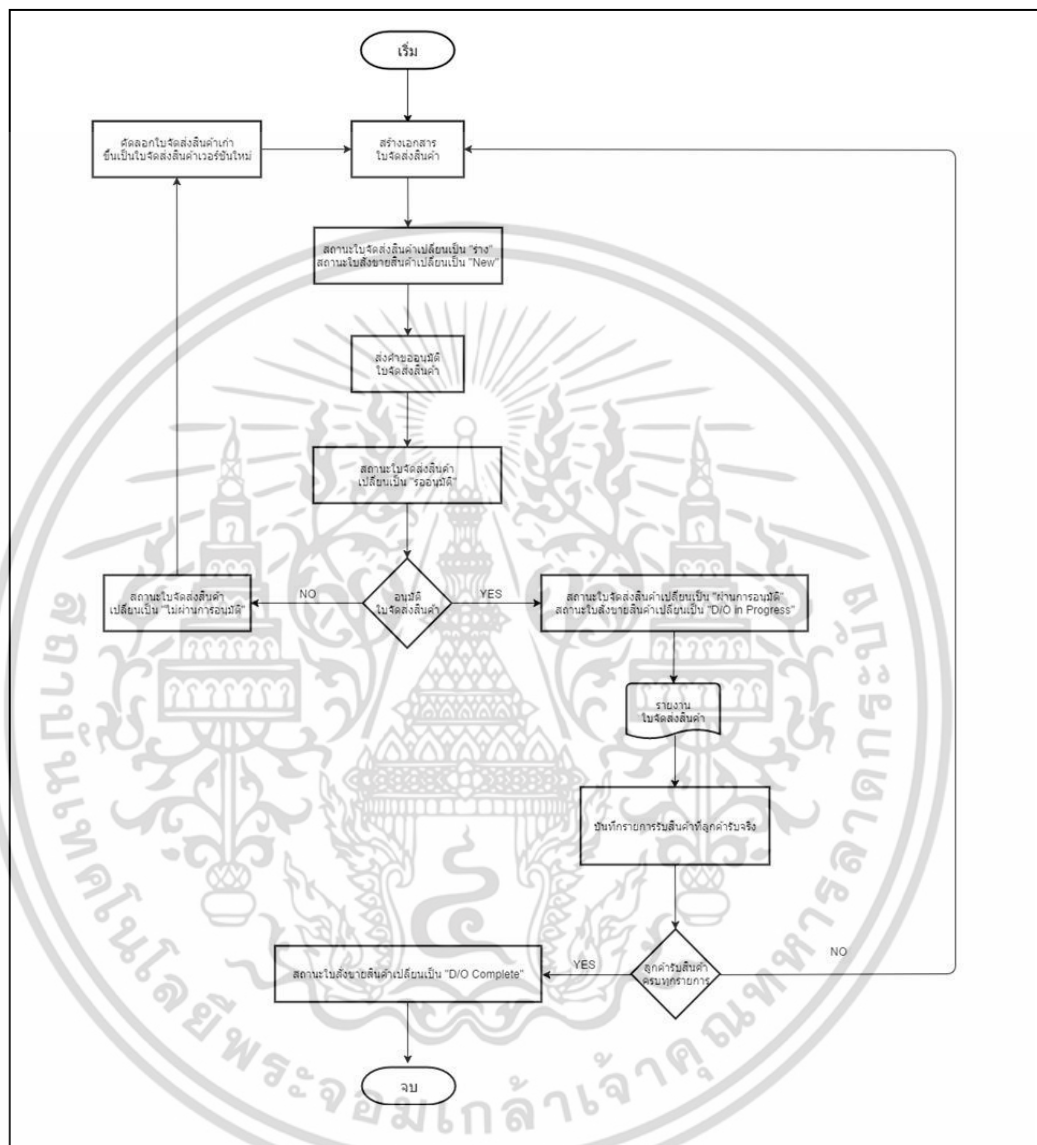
เริ่ม

คัดลอกใบจัดส่งสินค้าเก่า ขึ้นเป็นใบจัดส่งสินค้าเวอร์ชันใหม่

สร้างเอกสาร ใบจัดส่งสินค้า

สถานะใบจัดส่งสินค้าเปลี่ยนเป็น "ร่าง" สถานะใบสั่งขายสินค้าเปลี่ยนเป็น "New"

ส่งคำขออนุมัติ ใบจัดส่งสินค้า

สถานะใบจัดส่งสินค้า เปลี่ยนเป็น "รออนุมัติ"

สถานะใบจัดส่งสินค้า เปลี่ยนเป็น "ไม่ผ่านการอนุมัติ"

NO

อนุมัติ ใบจัดส่งสินค้า

YES

สถานะใบจัดส่งสินค้าเปลี่ยนเป็น "ผ่านการอนุมัติ" สถานะใบสั่งขายสินค้าเปลี่ยนเป็น "D/O in Progress"

รายงาน ใบจัดส่งสินค้า

บันทึกรายการรับสินค้าที่ลูกค้ารับจริง

สถานะใบสั่งขายสินค้าเปลี่ยนเป็น "D/O Complete"

YES

ลูกค้ารับสินค้า ครบทุกรายการ

NO

จบ

มหาวิทยาลัยเทคโนโลยีพระจอมเกล้าเจ้าคุณทหารลาดกระบัง